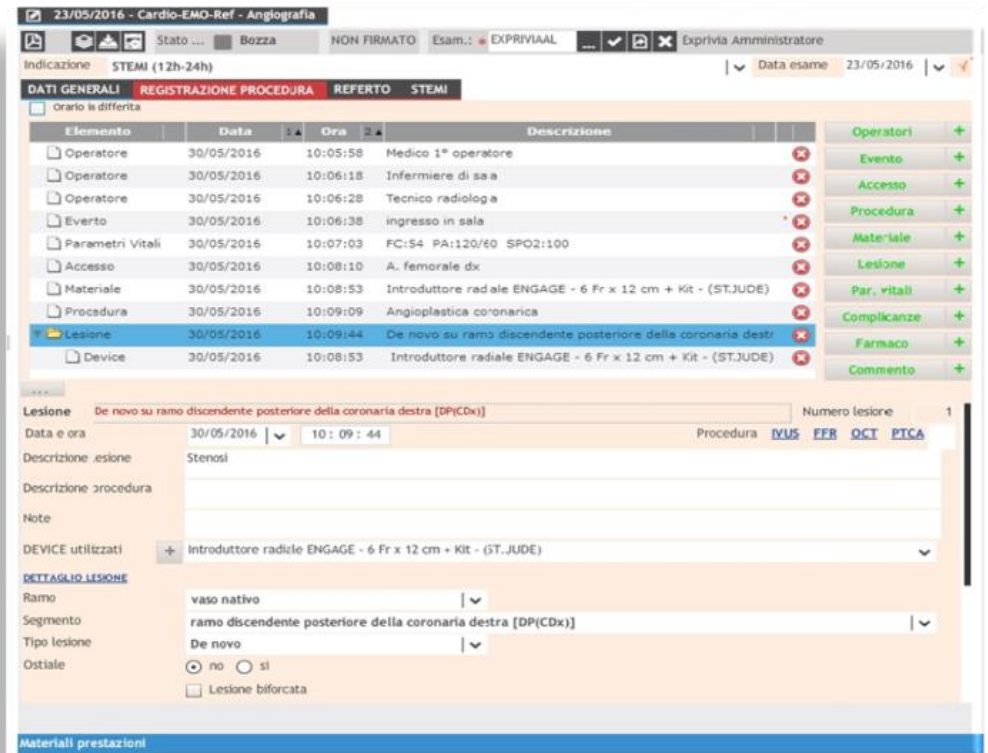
23/05/2016 - Cardio-EMO-Ref - Angiografia

Stato ... Bozza NON FIRMATO Esam.: EXPRIVIAAL Exprivia Amministratore

Indicazione STEMI (12h-24h) Data esame 23/05/2016

DATI GENERALI REGISTRAZIONE PROCEDURA REFERTO STEMI

Orario is differita

| Elemento | Data | Ora | Descrizione |
|---|---|---|---|
| Operatore | 30/05/2016 | 10:05:58 | Medico 1° operatore |
| Operatore | 30/05/2016 | 10:06:18 | Infermiere di sala |
| Operatore | 30/05/2016 | 10:06:28 | Tecnico radiologa |
| Everto | 30/05/2016 | 10:06:38 | ingresso in sala |
| Parametri Vitali | 30/05/2016 | 10:07:03 | FC:54 PA:120/60 SPO2:100 |
| Accesso | 30/05/2016 | 10:08:10 | A. femorale dx |
| Materiale | 30/05/2016 | 10:08:53 | Introduttore radiale ENGAGE - 6 Fr x 12 cm + Kit - (ST.JUDE) |
| Procedura | 30/05/2016 | 10:09:09 | Angioplastica coronarica |
| Lesione | 30/05/2016 | 10:09:44 | De novo su ramo discendente posteriore della coronaria destr |
| Device | 30/05/2016 | 10:08:53 | Introduttore radiale ENGAGE - 6 Fr x 12 cm + Kit - (ST.JUDE) |

Operatori +
Evento +
Accesso +
Procedura +
Materiale +
Lesione +
Par. vitali +
Complicanze +
Farmaco +
Commento +

...

Lesione De novo su ramo discendente posteriore della coronaria destra [DP(CDx)] Numero lesione 1

Data e ora 30/05/2016 10 : 09 : 44 Procedura IVUS FFR OCT PTCA

Descrizione lesione Stenosi

Descrizione procedura

Note

DEVICE utilizzati + Introduttore radiale ENGAGE - 6 Fr x 12 cm + Kit - (ST.JUDE)

DETTAGLIO LESIONE

Ramo vaso nativo

Segmento ramo discendente posteriore della coronaria destra [DP(CDx)]

Tipo lesione De novo

Ostiale no si

Lesione biforcata

Materiali prestazioni